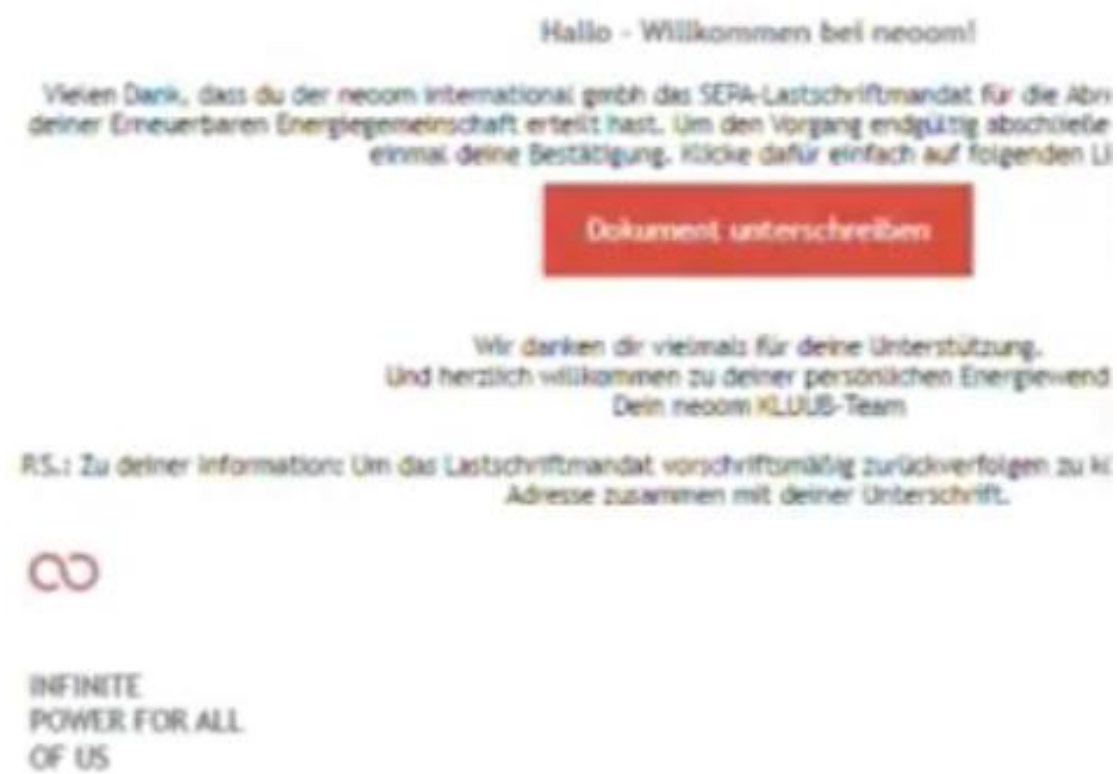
Hallo - Willkommen bei neoom!

Vielen Dank, dass du der neoom international gmbh das SEPA-Lastschriftmandat für die Abr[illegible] deiner Erneuerbaren Energiegemeinschaft erteilt hast. Um den Vorgang endgültig abschließe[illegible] einmal deine Bestätigung. Klicke dafür einfach auf folgenden Li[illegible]

Dokument unterschreiben

Wir danken dir vielmals für deine Unterstützung.
Und herzlich willkommen zu deiner persönlichen Energiewend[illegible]
Dein neoom KLUUB-Team

P.S.: Zu deiner Information: Um das Lastschriftmandat vorschriftsmäßig zurückverfolgen zu k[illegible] Adresse zusammen mit deiner Unterschrift.

INFINITE
POWER FOR ALL
OF US